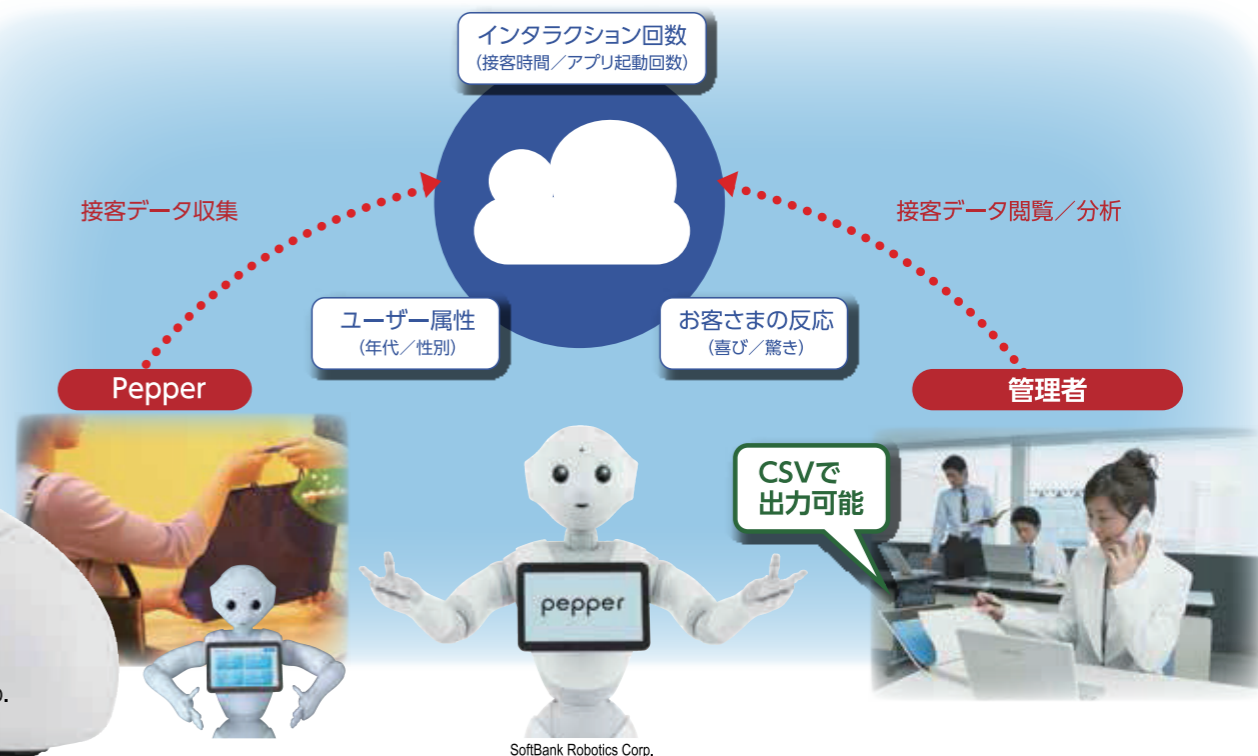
インタラクション回数
(接客時間／アプリ起動回数)

接客データ収集

接客データ閲覧／分析

ユーザー属性
(年代／性別)

お客さまの反応
(喜び／驚き)

Pepper

管理者

CSVで
出力可能

pepper

SoftBank Robotics Corp.